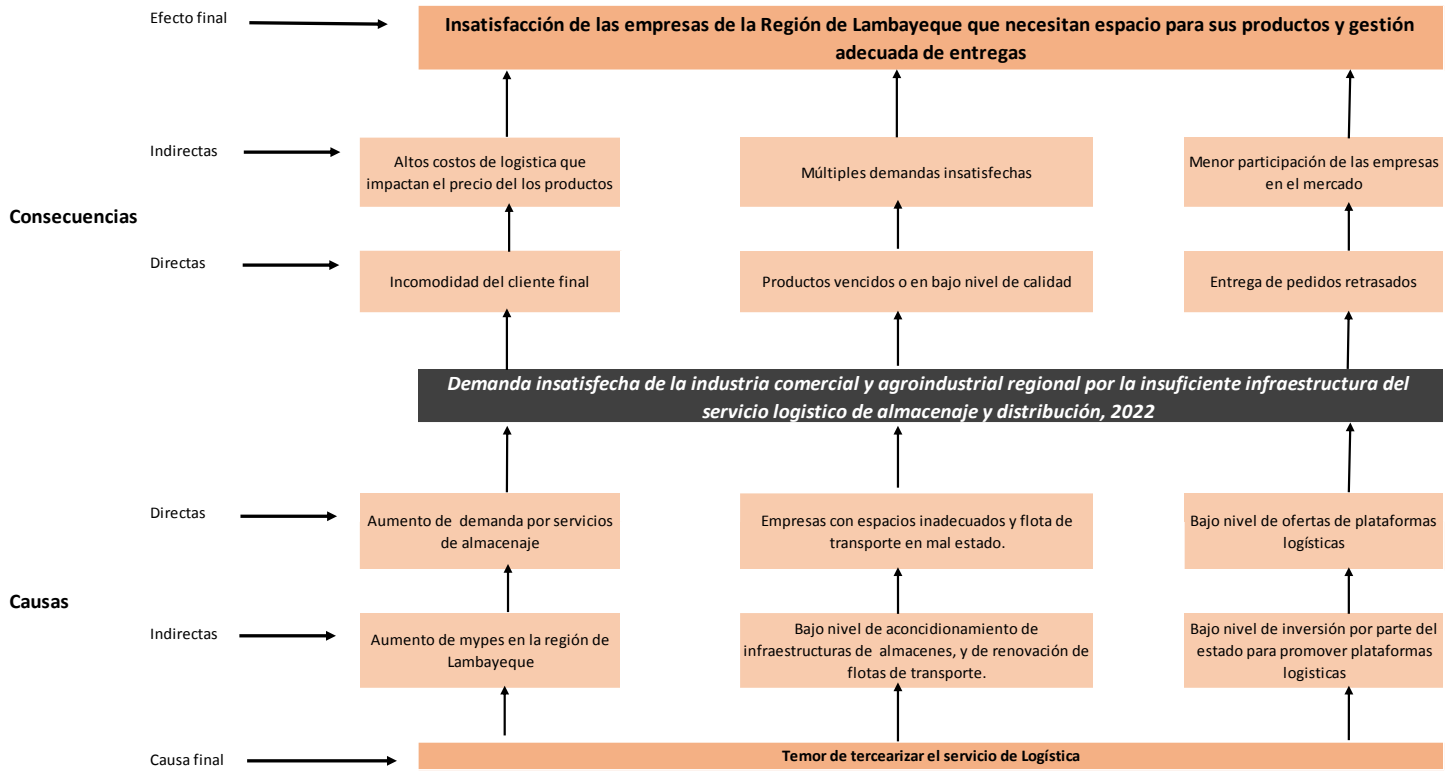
Efecto final

Insatisfacción de las empresas de la Región de Lambayeque que necesitan espacio para sus productos y gestión adecuada de entregas

Indirectas

Altos costos de logistica que impactan el precio del los productos

Múltiples demandas insatisfechas

Menor participación de las empresas en el mercado

Consecuencias

Directas

Incomodidad del cliente final

Productos vencidos o en bajo nivel de calidad

Entrega de pedidos retrasados

Demanda insatisfecha de la industria comercial y agroindustrial regional por la insuficiente infraestructura del servicio logistico de almacenaje y distribución, 2022

Directas

Aumento de demanda por servicios de almacenaje

Empresas con espacios inadecuados y flota de transporte en mal estado.

Bajo nivel de ofertas de plataformas logísticas

Causas

Indirectas

Aumento de mypes en la región de Lambayeque

Bajo nivel de aconcidionamiento de infraestructuras de almacenes, y de renovación de flotas de transporte.

Bajo nivel de inversión por parte del estado para promover plataformas logisticas

Causa final

Temor de tercearizar el servicio de Logística